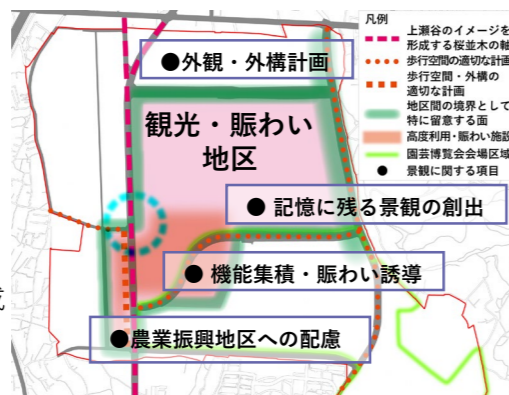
凡例

上瀬谷のイメージを形成する桜並木の軸

歩行空間の適切な計画

歩行空間・外構の適切な計画

地区間の境界として特に留意する面

高度利用・賑わい施設

園芸博覧会会場区域

● 景観に関する項目

●外観・外構計画

観光・賑わい地区

● 記憶に残る景観の創出

● 機能集積・賑わい誘導

●農業振興地区への配慮